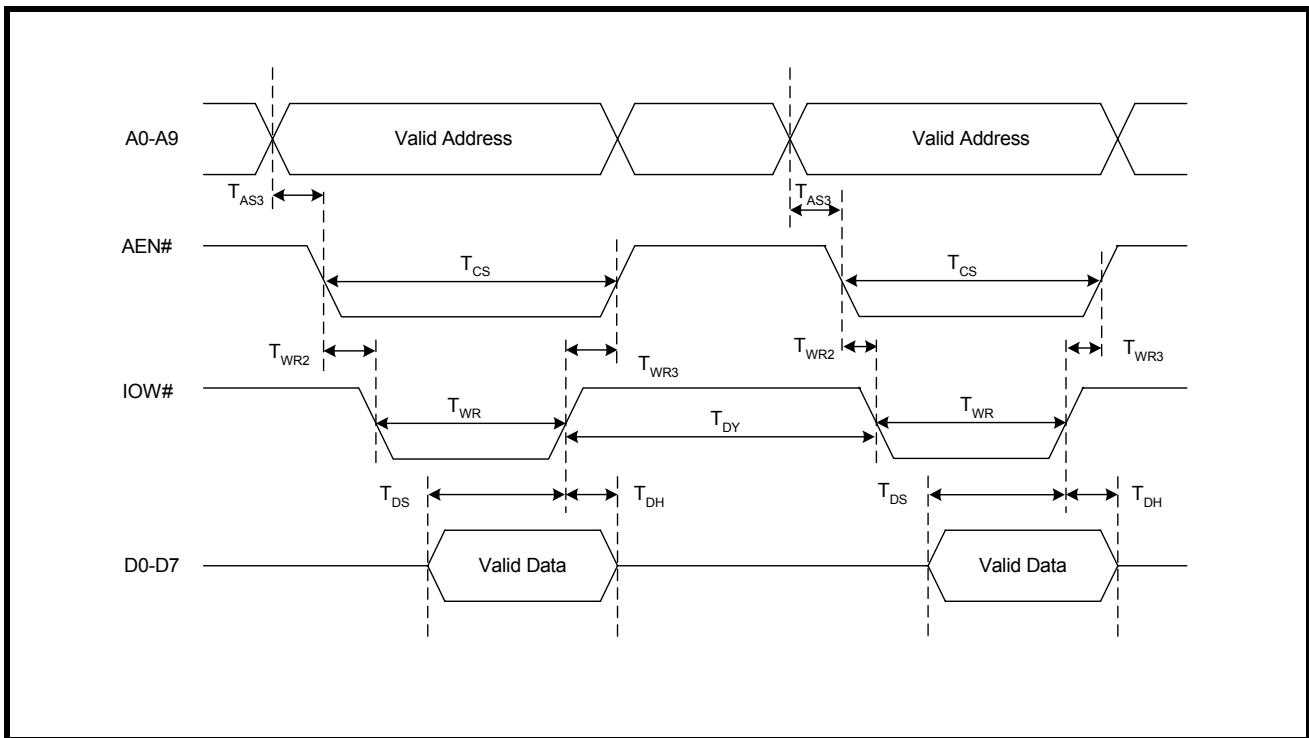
A0-A9

Valid Address

Valid Address

$T_{AS3}$

$T_{AS3}$

AEN#

$T_{CS}$

$T_{CS}$

$T_{WR2}$

$T_{WR3}$

$T_{WR2}$

$T_{WR3}$

IOW#

$T_{WR}$

$T_{DY}$

$T_{WR}$

$T_{DS}$

$T_{DH}$

$T_{DS}$

$T_{DH}$

D0-D7

Valid Data

Valid Data